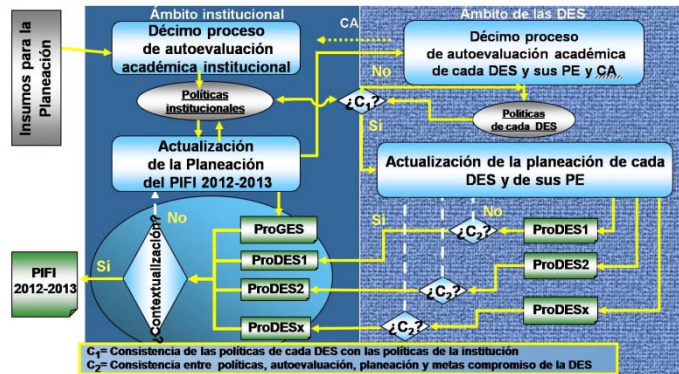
Insumos para la Planeación

Ámbito institucional

Décimo proceso de autoevaluación académica institucional

CA

Ámbito de las DES

Décimo proceso de autoevaluación académica de cada DES y sus PE y CA

No

Políticas institucionales

¿$C_1$?

Políticas de cada DES

Sí

Actualización de la Planeación del PIFI 2012-2013

Actualización de la planeación de cada DES y de sus PE

No

¿Contextualización?

No

Sí

ProGES

¿$C_2$?

ProDES1

ProDES1

ProDES2

PIFI 2012-2013

Sí

ProDES2

¿$C_2$?

ProDESx

¿$C_2$?

ProDESx

$C_1$= Consistencia de las políticas de cada DES con las políticas de la institución
$C_2$= Consistencia entre políticas, autoevaluación, planeación y metas compromiso de la DES